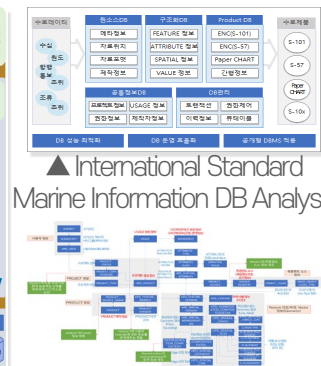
수로데이터

수심
해도
항행정보
조류
조류

원소스DB
메타정보
자료위치
자료표현
제작정보

구조화DB
FEATURE 정보
ATTRIBUTE 정보
SPATIAL 정보
VALUE 정보

Product DB
ENC(S-101)
ENC(S-57)
Paper CHART
간행정보

수로제품
S-101
S-57
Paper CHART
S-10x

공통정보DB
프로젝트정보
USAGE 정보
권한정보
제작자정보

DB관리
트랜잭션
권한제어
이력정보
큐데이블

DB 성능 최적화
DB 운영 표준화
공개형 DBMS 적용

▲International Standard Marine Information DB Analys

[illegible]